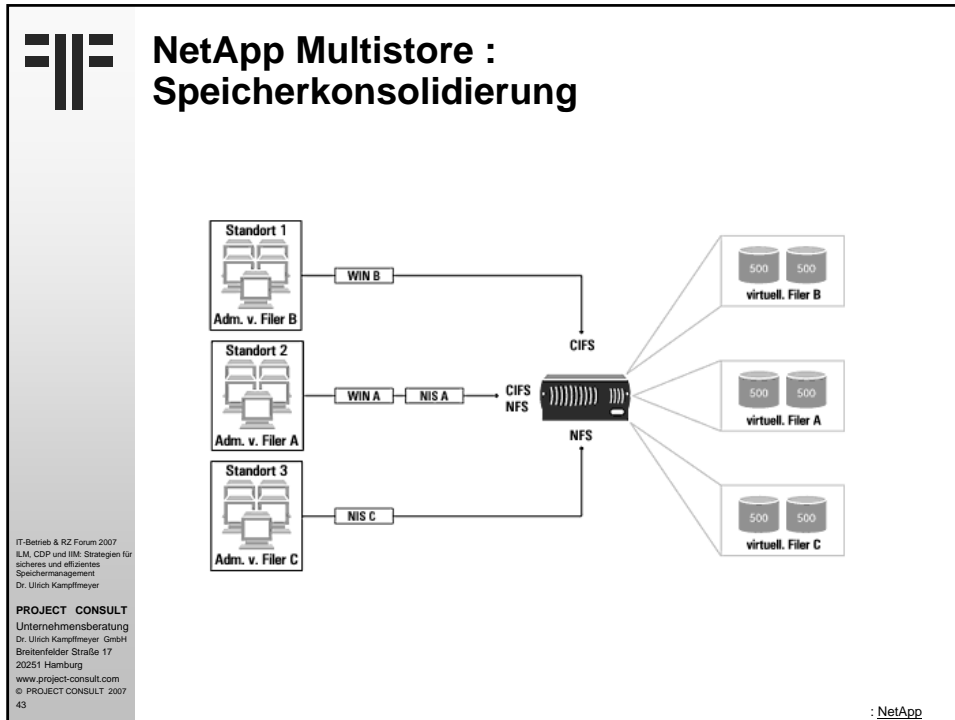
NetApp Multistore : Speicherkonsolidierung

Standort 1

Adm. v. Filer B

WIN B

Standort 2

Adm. v. Filer A

WIN A

NIS A

Standort 3

Adm. v. Filer C

NIS C

CIFS

CIFS
NFS

NFS

500 500
virtuell. Filer B

500 500
virtuell. Filer A

500 500
virtuell. Filer C

IT-Betrieb & RZ Forum 2007
ILM, CDP und IIM: Strategien für sicheres und effizientes Speichermanagement
Dr. Ulrich Kampffmeyer

PROJECT CONSULT
Unternehmensberatung
Dr. Ulrich Kampffmeyer GmbH
Breitenfelder Straße 17
20251 Hamburg
www.project-consult.com
© PROJECT CONSULT 2007
43

: NetApp